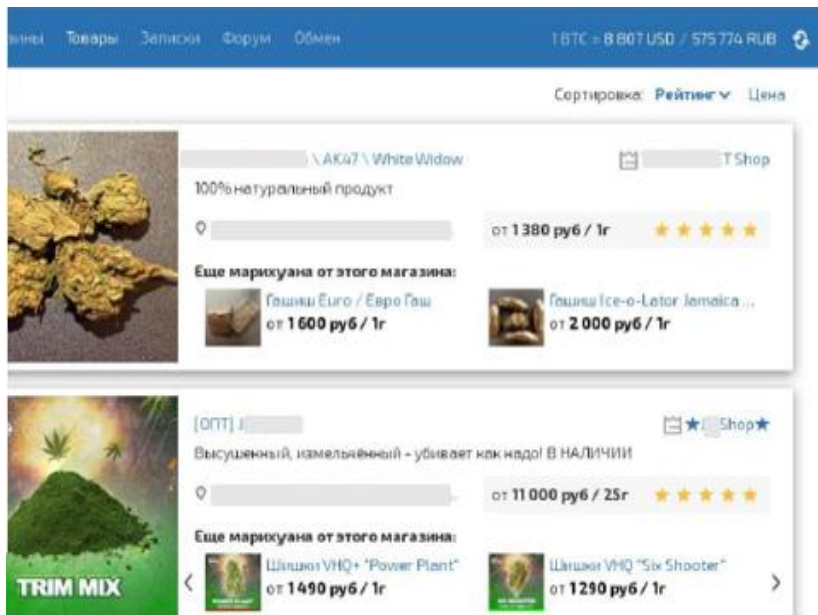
зины Товары Записки Форум Обмен 1 BTC = 8 807 USD / 575 774 RUB

Сортировка: Рейтинг Цена

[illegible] \ AK47 \ White Widow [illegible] T Shop

100% натуральный продукт

от 1 380 руб / 1г

Еще марихуана от этого магазина:

Гашиш Euro / Евро Гаш
от 1 600 руб / 1г

Гашиш Ice-o-Lator Jamaica...
от 2 000 руб / 1г

[ОПТ] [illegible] ★ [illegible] Shop★

Высушенный, измельчённый - убивает как надо! В НАЛИЧИИ

от 11 000 руб / 25г

Еще марихуана от этого магазина:

TRIM MIX

Шишки VHQ+ "Power Plant"
от 1 490 руб / 1г

Шишки VHQ "Six Shooter"
от 1 290 руб / 1г